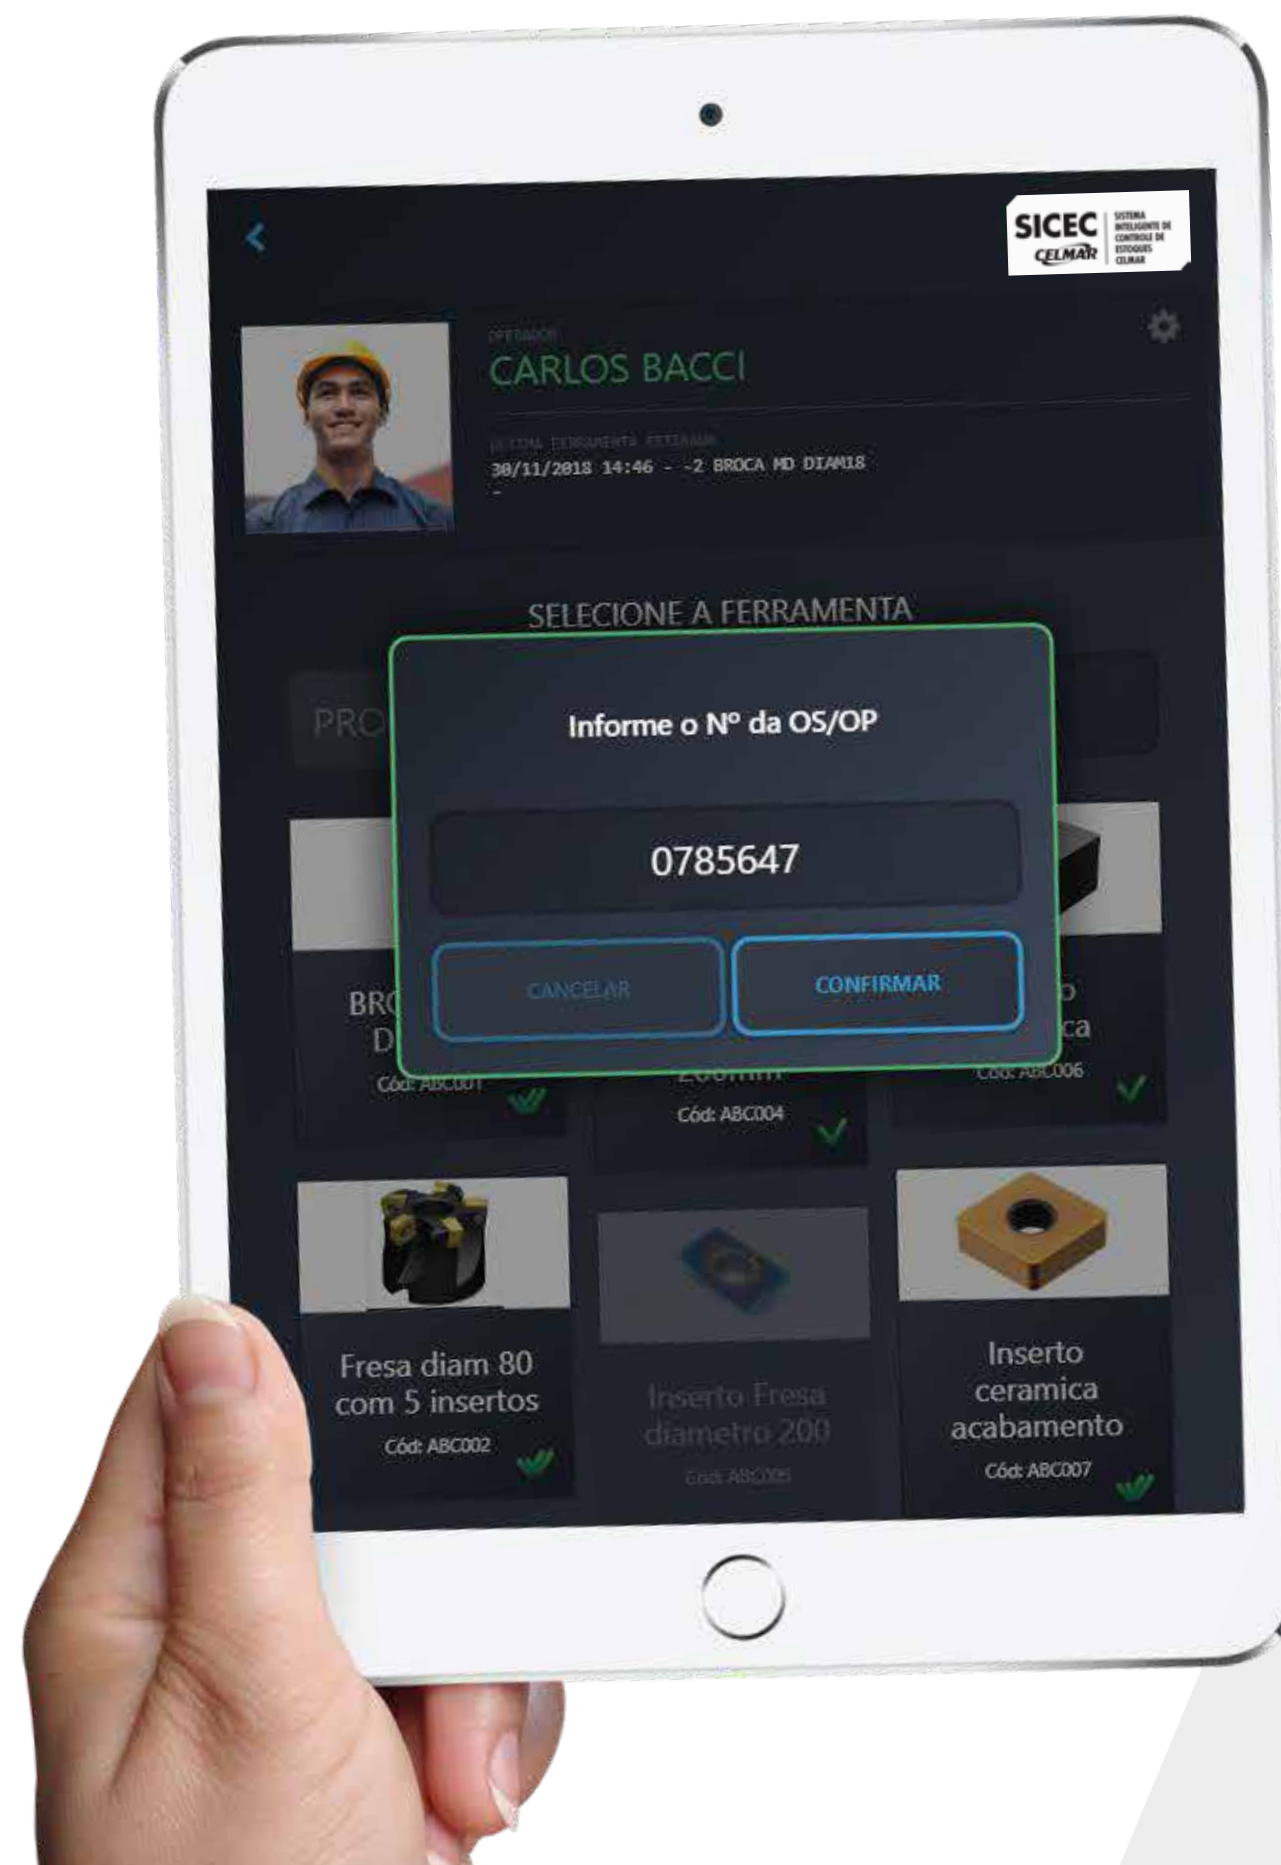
SICEC
CELMAR
SISTEMA INTELIGENTE DE CONTROLE DE ESTOQUES CELMAR

OPERADOR
CARLOS BACCI

ÚLTIMA FERRAMENTA RETIRADA
30/11/2018 14:46 - -2 BROCA MD DIAM18
-

SELECIONE A FERRAMENTA

PRO

Informe o Nº da OS/OP

0785647

CANCELAR
CONFIRMAR

BR
D
Cód: ABC001

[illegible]
Cód: ABC004

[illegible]
ca
Cód: ABC006

Fresa diam 80 com 5 insertos
Cód: ABC002

Inserto Fresa diametro 200
Cód: ABC005

Inserto ceramica acabamento
Cód: ABC007